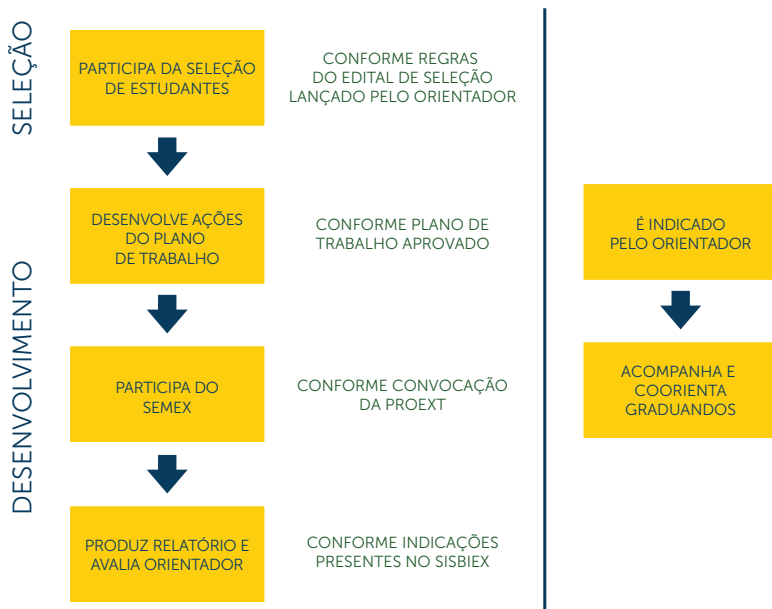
SELEÇÃO

PARTICIPA DA SELEÇÃO DE ESTUDANTES

CONFORME REGRAS DO EDITAL DE SELEÇÃO LANÇADO PELO ORIENTADOR

DESENVOLVIMENTO

DESENVOLVE AÇÕES DO PLANO DE TRABALHO

CONFORME PLANO DE TRABALHO APROVADO

PARTICIPA DO SEMEX

CONFORME CONVOCAÇÃO DA PROEXT

PRODUZ RELATÓRIO E AVALIA ORIENTADOR

CONFORME INDICAÇÕES PRESENTES NO SISBIEX

É INDICADO PELO ORIENTADOR

ACOMPANHA E COORIENTA GRADUANDOS